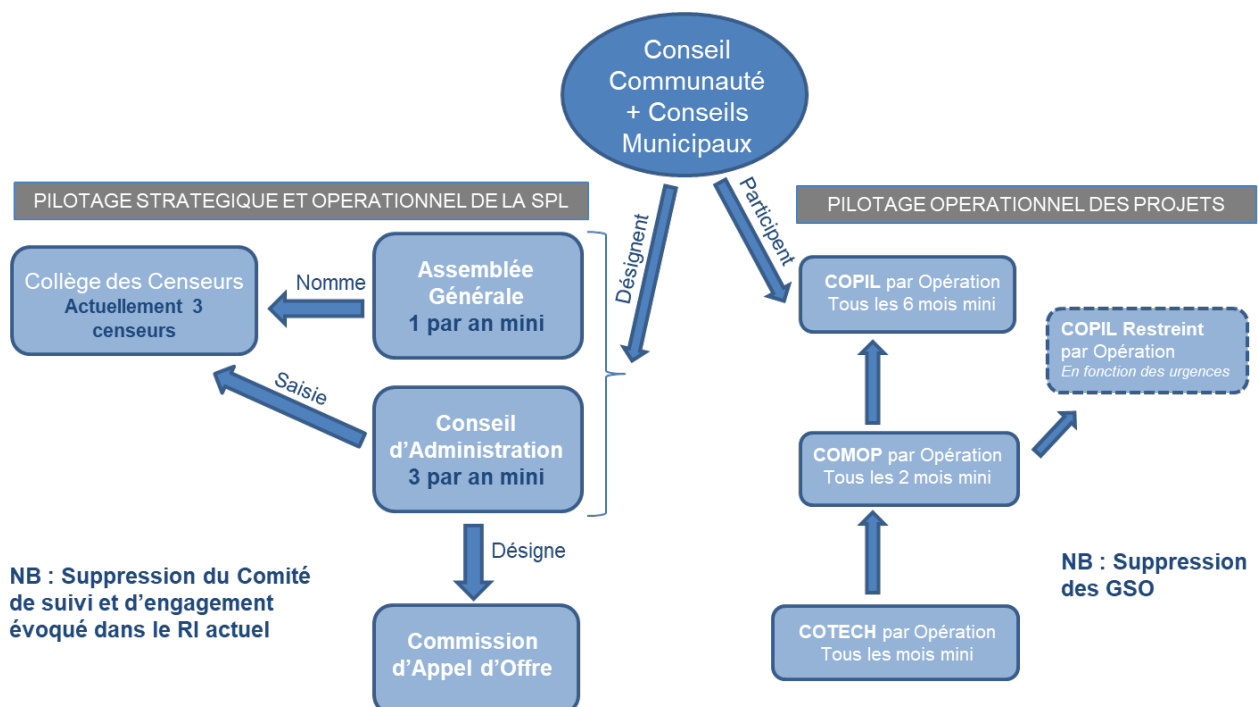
Conseil Communauté + Conseils Municipaux

PILOTAGE STRATEGIQUE ET OPERATIONNEL DE LA SPL

PILOTAGE OPERATIONNEL DES PROJETS

Désignent

Participent

Collège des Censeurs
Actuellement 3 censeurs

Nomme

Assemblée Générale
1 par an mini

Saisie

Conseil d'Administration
3 par an mini

Désigne

Commission d'Appel d'Offre

NB : Suppression du Comité de suivi et d'engagement évoqué dans le RI actuel

COPIL par Opération
Tous les 6 mois mini

COPIL Restreint
par Opération
En fonction des urgences

COMOP par Opération
Tous les 2 mois mini

COTECH par Opération
Tous les mois mini

NB : Suppression des GSO